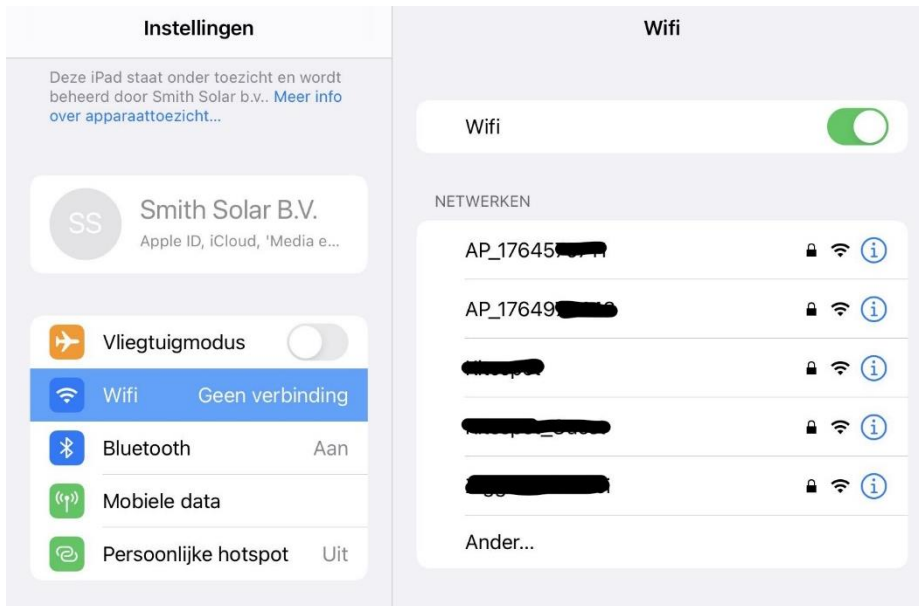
Instellingen

Deze iPad staat onder toezicht en wordt beheerd door Smith Solar b.v.. Meer info over apparaattoezicht...

SS Smith Solar B.V.
Apple ID, iCloud, 'Media e...

Vliegtuigmodus

Wifi Geen verbinding

Bluetooth Aan

Mobiele data

Persoonlijke hotspot Uit

Wifi

Wifi

NETWERKEN

AP_17645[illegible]

AP_17649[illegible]

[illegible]

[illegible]

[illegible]

Ander...